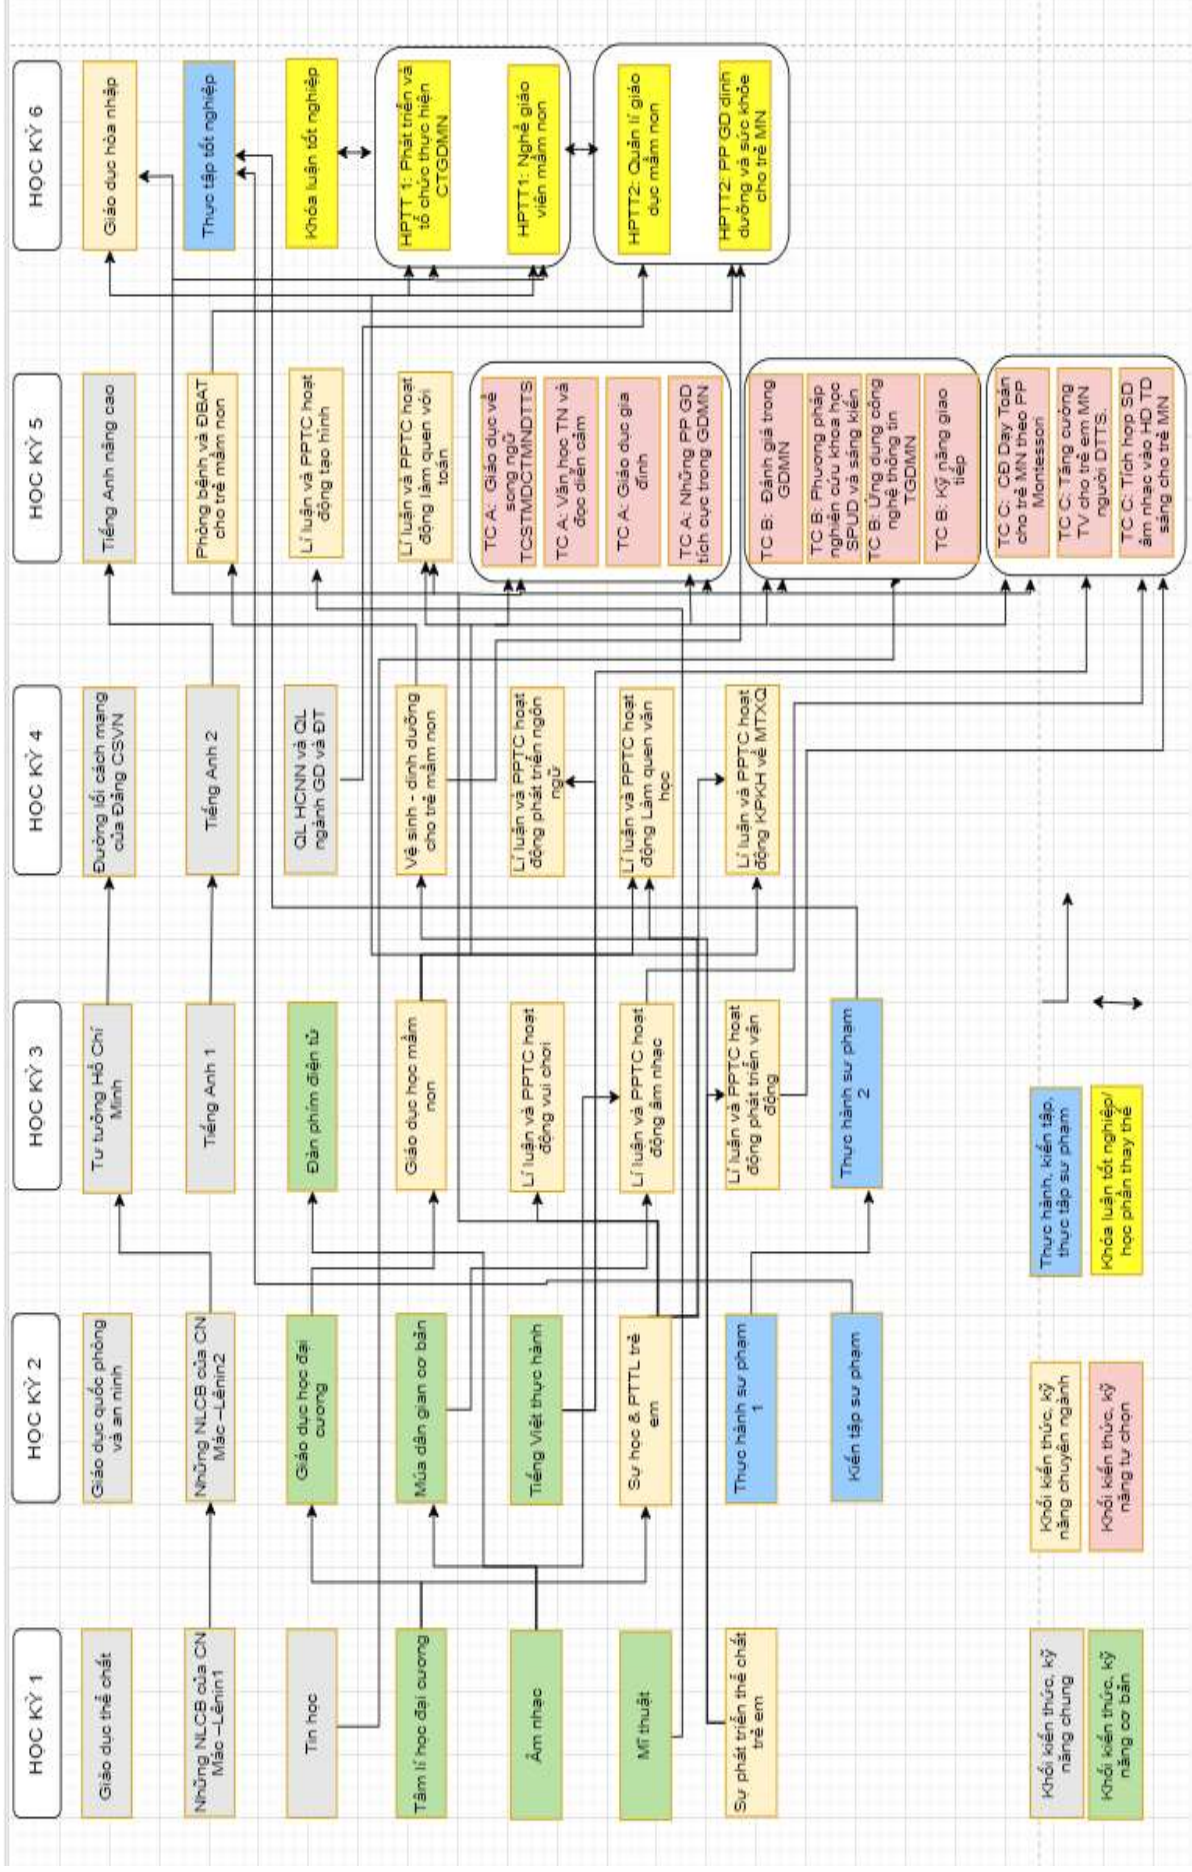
HỌC KỲ 1

Giáo dục thể chất

Những NLCB của CN Mác –Lênin1

Tin học

Tâm lí học đại cương

Âm nhạc

Mĩ thuật

Sự phát triển thể chất trẻ em

HỌC KỲ 2

Giáo dục quốc phòng và an ninh

Những NLCB của CN Mác –Lênin2

Giáo dục học đại cương

Múa dân gian cơ bản

Tiếng Việt thực hành

Sự học & PTTL trẻ em

Thực hành sư phạm 1

Kiến tập sư phạm

HỌC KỲ 3

Tư tưởng Hồ Chí Minh

Tiếng Anh 1

Đàn phím điện tử

Giáo dục học mầm non

Lí luận và PPTC hoạt động vui chơi

Lí luận và PPTC hoạt động âm nhạc

Lí luận và PPTC hoạt động phát triển vận động

Thực hành sư phạm 2

HỌC KỲ 4

Đường lối cách mạng của Đảng CSVN

Tiếng Anh 2

QL HCNN và QL ngành GD và ĐT

Vệ sinh - dinh dưỡng cho trẻ mầm non

Lí luận và PPTC hoạt động phát triển ngôn ngữ

Lí luận và PPTC hoạt động Làm quen văn học

Lí luận và PPTC hoạt động KPKH về MTXQ

HỌC KỲ 5

Tiếng Anh nâng cao

Phòng bệnh và ĐBAT cho trẻ mầm non

Lí luận và PPTC hoạt động tạo hình

Lí luận và PPTC hoạt động Làm quen với toán

TC A: Giáo dục về song ngữ TCSTMDCTMNDTTS

TC A: Văn học TN và đọc diễn cảm

TC A: Giáo dục gia đình

TC A: Những PP GD tích cực trong GDMN

TC B: Đánh giá trong GDMN

TC B: Phương pháp nghiên cứu khoa học SPUD và sáng kiến

TC B: Ứng dụng công nghệ thông tin TGDMN

TC B: Kỹ năng giao tiếp

TC C: CĐ Dạy Toán cho trẻ MN theo PP Montessori

TC C: Tăng cường TV cho trẻ em MN người DTTS.

TC C: Tích hợp SD âm nhạc vào HĐ TD sáng cho trẻ MN

HỌC KỲ 6

Giáo dục hòa nhập

Thực tập tốt nghiệp

Khóa luận tốt nghiệp

HPTT 1: Phát triển và tổ chức thực hiện CTGDMN

HPTT1: Nghề giáo viên mầm non

HPTT2: Quản lí giáo dục mầm non

HPTT2: PP GD dinh dưỡng và sức khỏe cho trẻ MN

Khối kiến thức, kỹ năng chung

Khối kiến thức, kỹ năng cơ bản

Khối kiến thức, kỹ năng chuyên ngành

Khối kiến thức, kỹ năng tự chọn

Thực hành, kiến tập, thực tập sư phạm

Khóa luận tốt nghiệp/ học phần thay thế